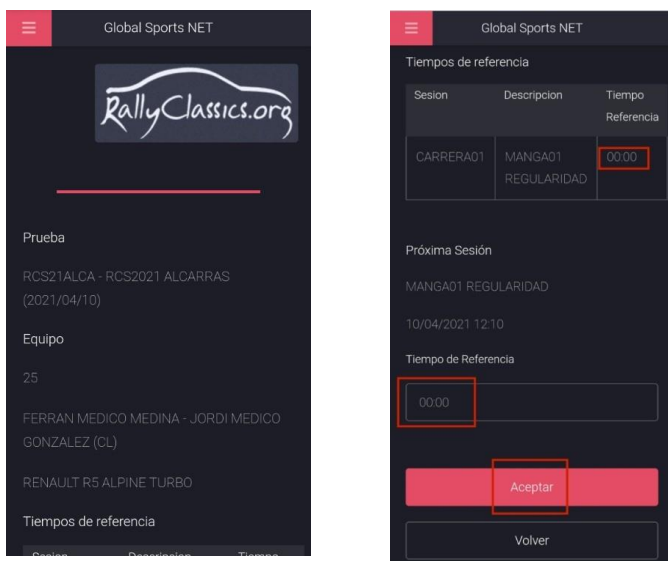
Global Sports NET

RallyClassics.org

Prueba

RCS21ALCA - RCS2021 ALCARRAS (2021/04/10)

Equipo

25

FERRAN MEDICO MEDINA - JORDI MEDICO GONZALEZ (CL)

RENAULT R5 ALPINE TURBO

Tiempos de referencia

Global Sports NET

Tiempos de referencia

| Sesion | Descripcion | Tiempo Referencia |
|---|---|---|
| CARRERA01 | MANGA01 REGULARIDAD | 00:00 |

Próxima Sesión

MANGA01 REGULARIDAD

10/04/2021 12:10

Tiempo de Referencia

00:00

Aceptar

Volver